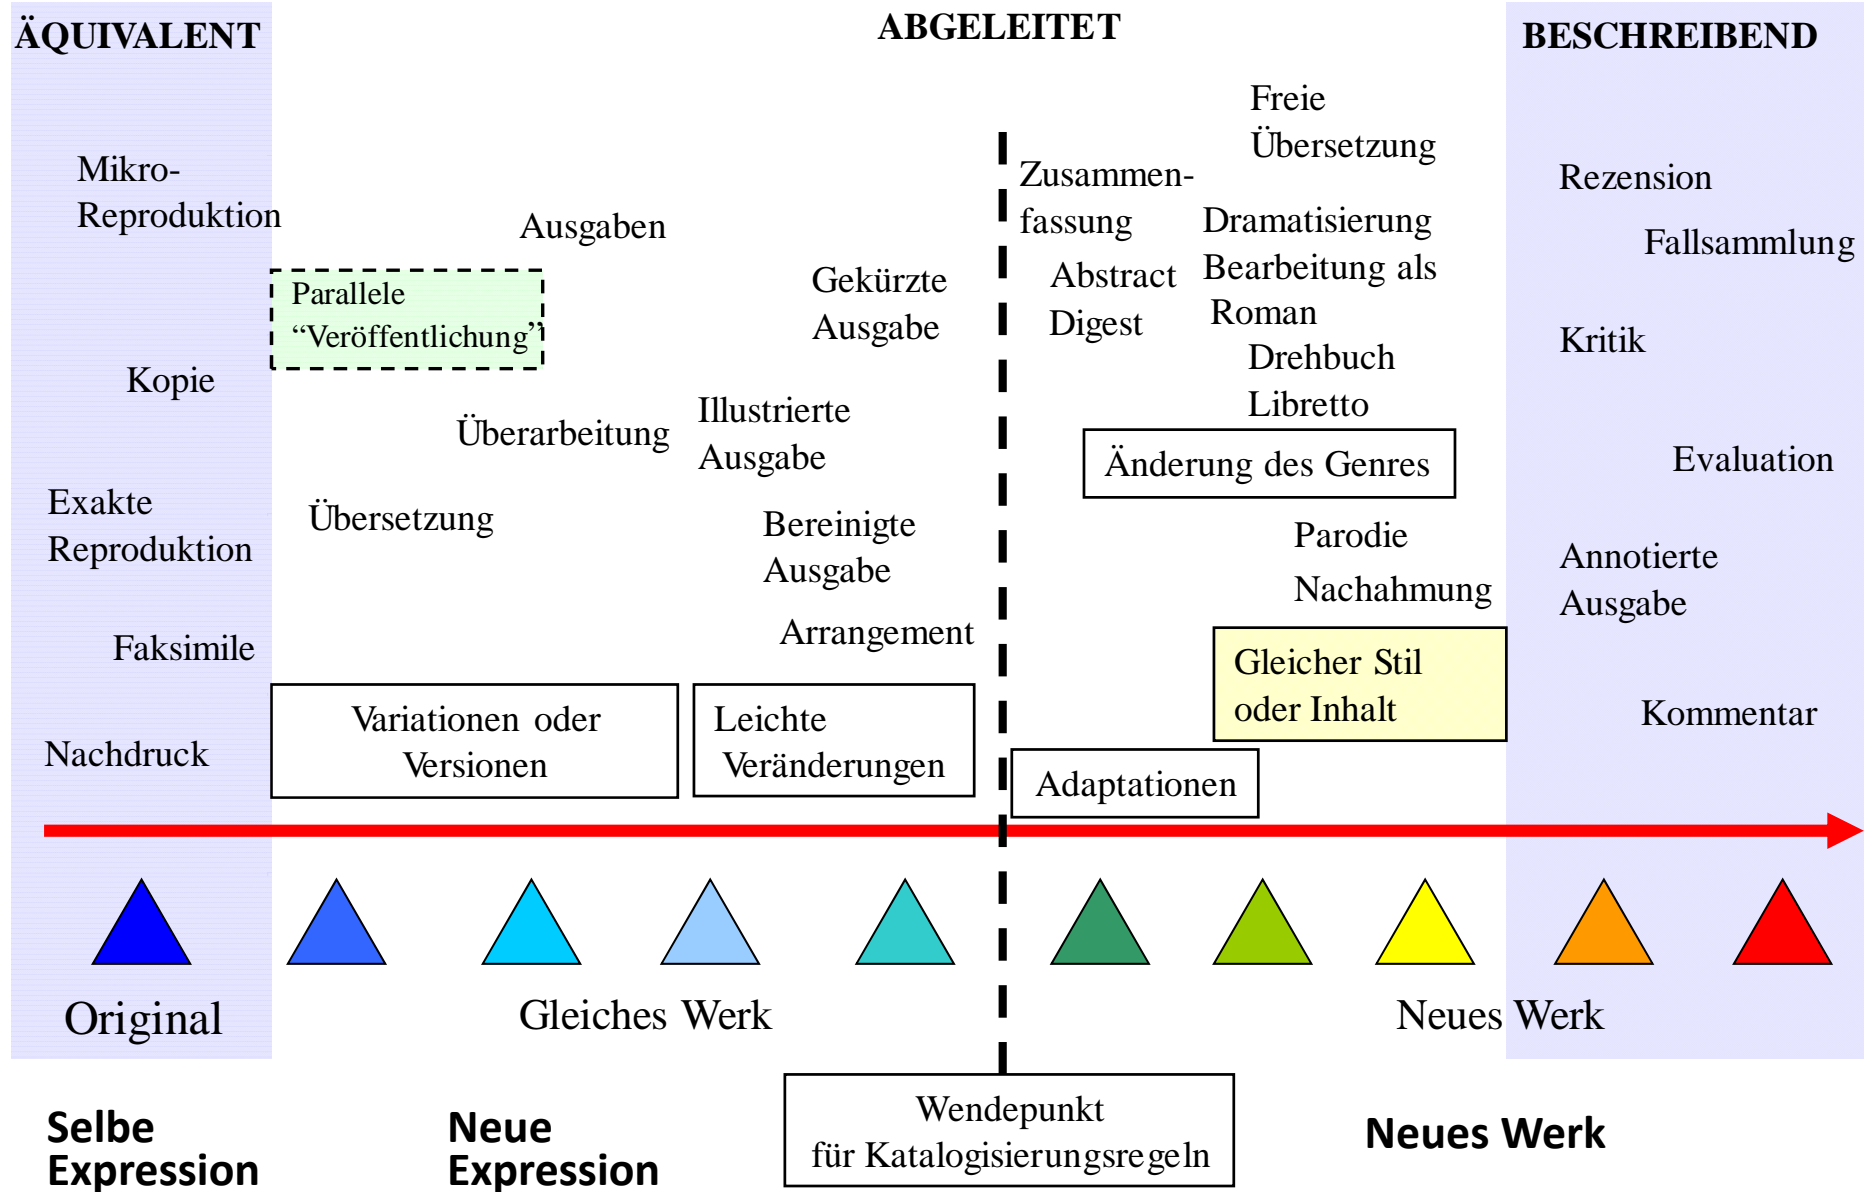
ÄQUIVALENT

ABGELEITET

BESCHREIBEND

Mikro-Reproduktion

Kopie

Exakte Reproduktion

Faksimile

Nachdruck

Parallele “Veröffentlichung”

Ausgaben

Überarbeitung

Übersetzung

Gekürzte Ausgabe

Illustrierte Ausgabe

Bereinigte Ausgabe

Arrangement

Variationen oder Versionen

Leichte Veränderungen

Zusammenfassung

Abstract

Digest

Freie Übersetzung

Dramatisierung

Bearbeitung als Roman

Drehbuch

Libretto

Änderung des Genres

Parodie

Nachahmung

Gleicher Stil oder Inhalt

Adaptationen

Rezension

Fallsammlung

Kritik

Evaluation

Annotierte Ausgabe

Kommentar

Original

Gleiches Werk

Neues Werk

Selbe Expression

Neue Expression

Wendepunkt für Katalogisierungsregeln

Neues Werk